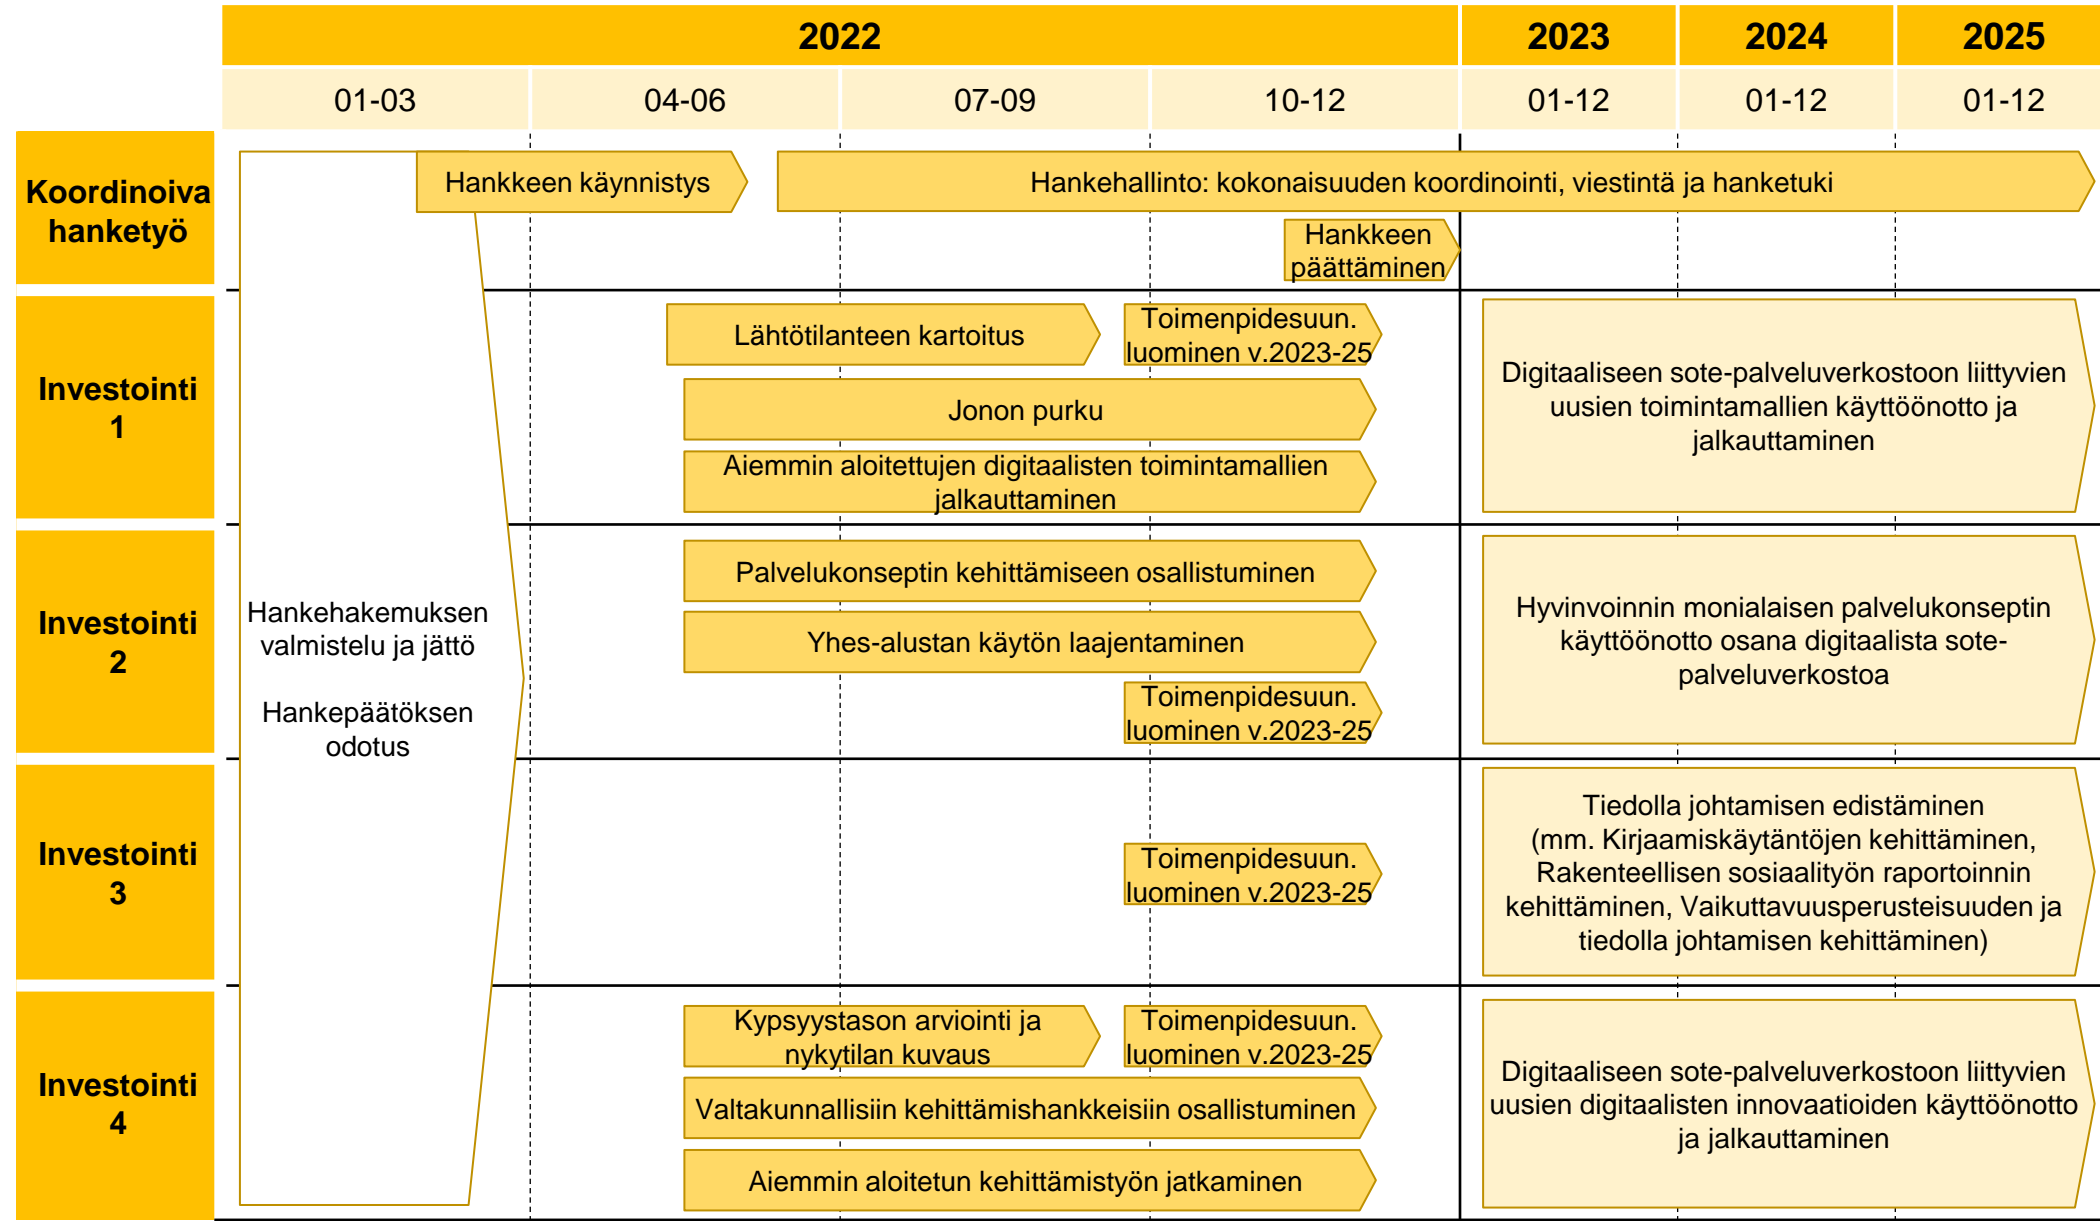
2022 | 2023 | 2024 | 2025

01-03 | 04-06 | 07-09 | 10-12 | 01-12 | 01-12 | 01-12

Koordinoiva hanketyö

Hankkeen käynnistys

Hankehallinto: kokonaisuuden koordinointi, viestintä ja hanketuki

Hankkeen päättäminen

Investointi 1

Lähtötilanteen kartoitus

Toimenpidesuun. luominen v.2023-25

Jonon purku

Aiemmin aloitettujen digitaalisten toimintamallien jalkauttaminen

Digitaaliseen sote-palveluverkostoon liittyvien uusien toimintamallien käyttöönotto ja jalkauttaminen

Investointi 2

Hankehakemuksen valmistelu ja jättö

Hankepäätöksen odotus

Palvelukonseptin kehittämiseen osallistuminen

Yhes-alustan käytön laajentaminen

Toimenpidesuun. luominen v.2023-25

Hyvinvoinnin monialaisen palvelukonseptin käyttöönotto osana digitaalista sote-palveluverkostoa

Investointi 3

Toimenpidesuun. luominen v.2023-25

Tiedolla johtamisen edistäminen (mm. Kirjaamiskäytäntöjen kehittäminen, Rakenteellisen sosiaalityön raportoinnin kehittäminen, Vaikuttavuusperusteisuuden ja tiedolla johtamisen kehittäminen)

Investointi 4

Kypsyystason arviointi ja nykytilan kuvaus

Toimenpidesuun. luominen v.2023-25

Valtakunnallisiin kehittämishankkeisiin osallistuminen

Aiemmin aloitetun kehittämistyön jatkaminen

Digitaaliseen sote-palveluverkostoon liittyvien uusien digitaalisten innovaatioiden käyttöönotto ja jalkauttaminen